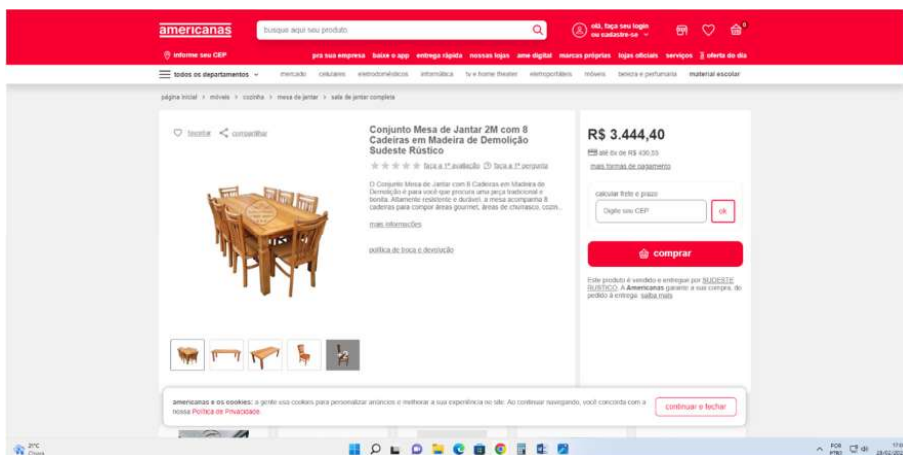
americanas

busque aqui seu produto

olá, faça seu login ou cadastre-se

informe seu CEP

pra sua empresa baixe o app entrega rápida nossas lojas ame digital marcas próprias lojas oficiais serviços oferta do dia

todos os departamentos mercado celulares eletrodomésticos informática tv e home theater eletroportáteis móveis beleza e perfumaria material escolar

página inicial > móveis > cozinha > mesa de jantar > sala de jantar completa

favoritar compartilhar

Conjunto Mesa de Jantar 2M com 8 Cadeiras em Madeira de Demolição Sudeste Rústico

faça a 1ª avaliação faça a 1ª pergunta

O Conjunto Mesa de Jantar com 8 Cadeiras em Madeira de Demolição é para você que procura uma peça tradicional e bonita. Altamente resistente e durável, a mesa acompanha 8 cadeiras para compor áreas gourmet, áreas de churrasco, cozin...

mais informações

política de troca e devolução

R$ 3.444,40

até 8x de R$ 430,55

mais formas de pagamento

calcular frete e prazo

Digite seu CEP

ok

comprar

Este produto é vendido e entregue por SUDESTE RUSTICO. A Americanas garante a sua compra, do pedido à entrega. saiba mais

americanas e os cookies: a gente usa cookies para personalizar anúncios e melhorar a sua experiência no site. Ao continuar navegando, você concorda com a nossa Política de Privacidade.

continuar e fechar

21°C Chuva

POR PTB2

28/02/202